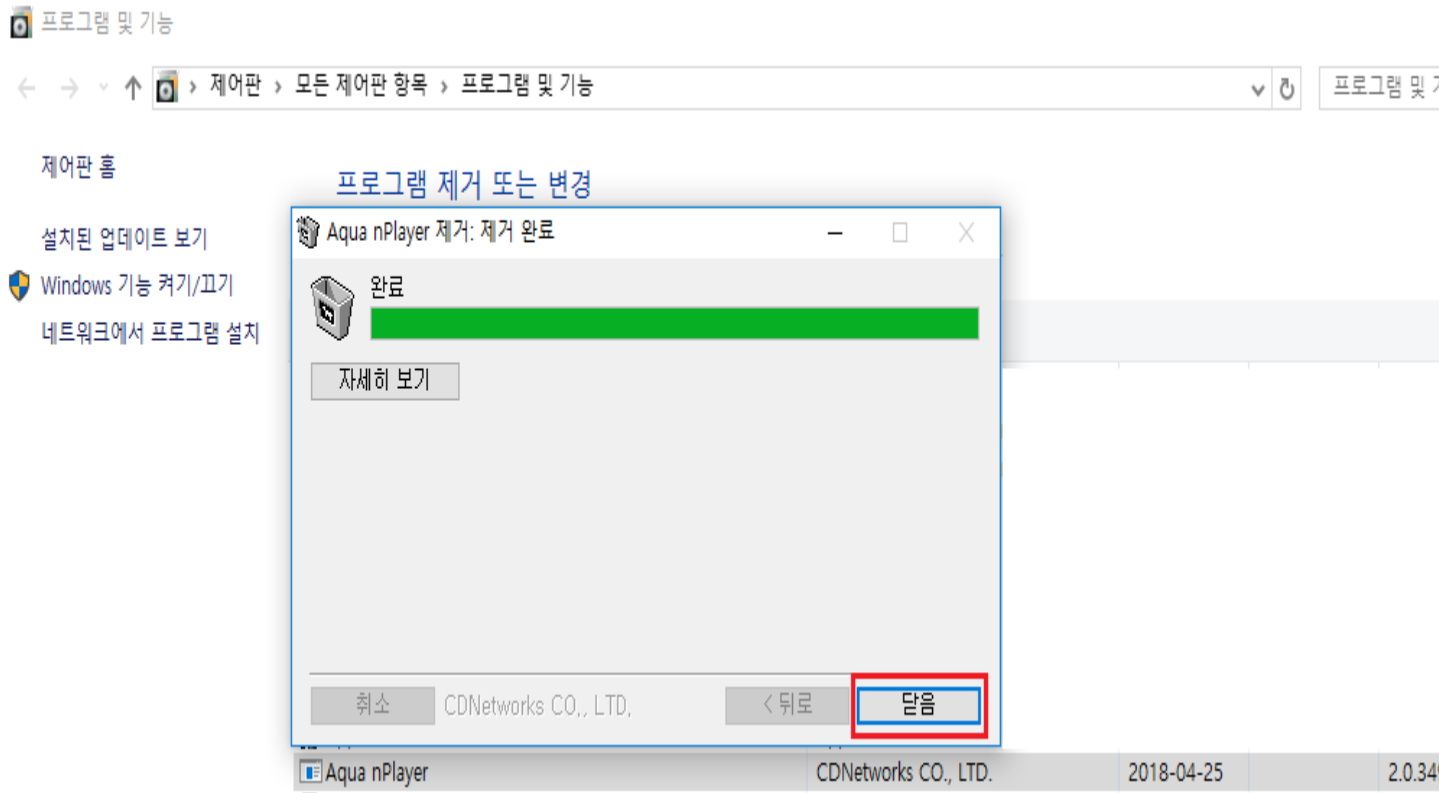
프로그램 및 기능

← → ↑ › 제어판 › 모든 제어판 항목 › 프로그램 및 기능

프로그램 및 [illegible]

제어판 홈

설치된 업데이트 보기

Windows 기능 켜기/끄기

네트워크에서 프로그램 설치

프로그램 제거 또는 변경

Aqua nPlayer 제거: 제거 완료

완료

자세히 보기

취소 CDNetworks CO,, LTD, < 뒤로 닫음

Aqua nPlayer CDNetworks CO., LTD. 2018-04-25 2.0.34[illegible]